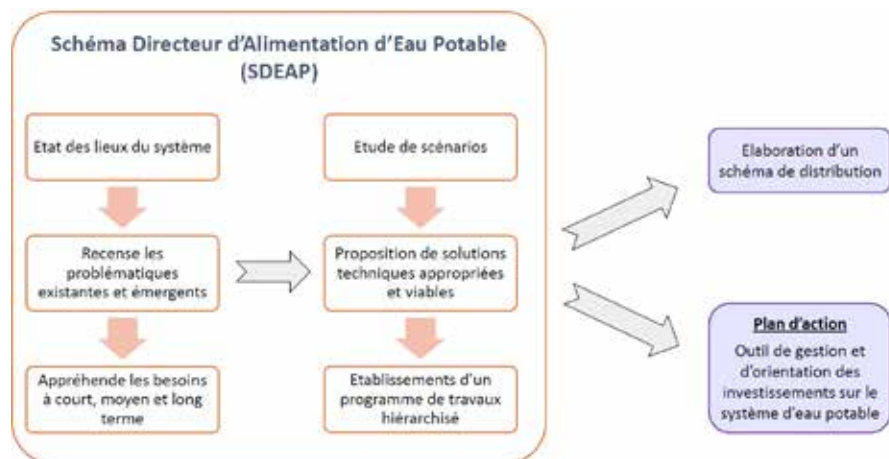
Schéma Directeur d'Alimentation d'Eau Potable (SDEAP)

Etat des lieux du système

Recense les problématiques existantes et émergents

Appréhende les besoins à court, moyen et long terme

Etude de scénarios

Proposition de solutions techniques appropriées et viables

Etablissements d'un programme de travaux hiérarchisé

Elaboration d'un schéma de distribution

Plan d'action

Outil de gestion et d'orientation des investissements sur le système d'eau potable